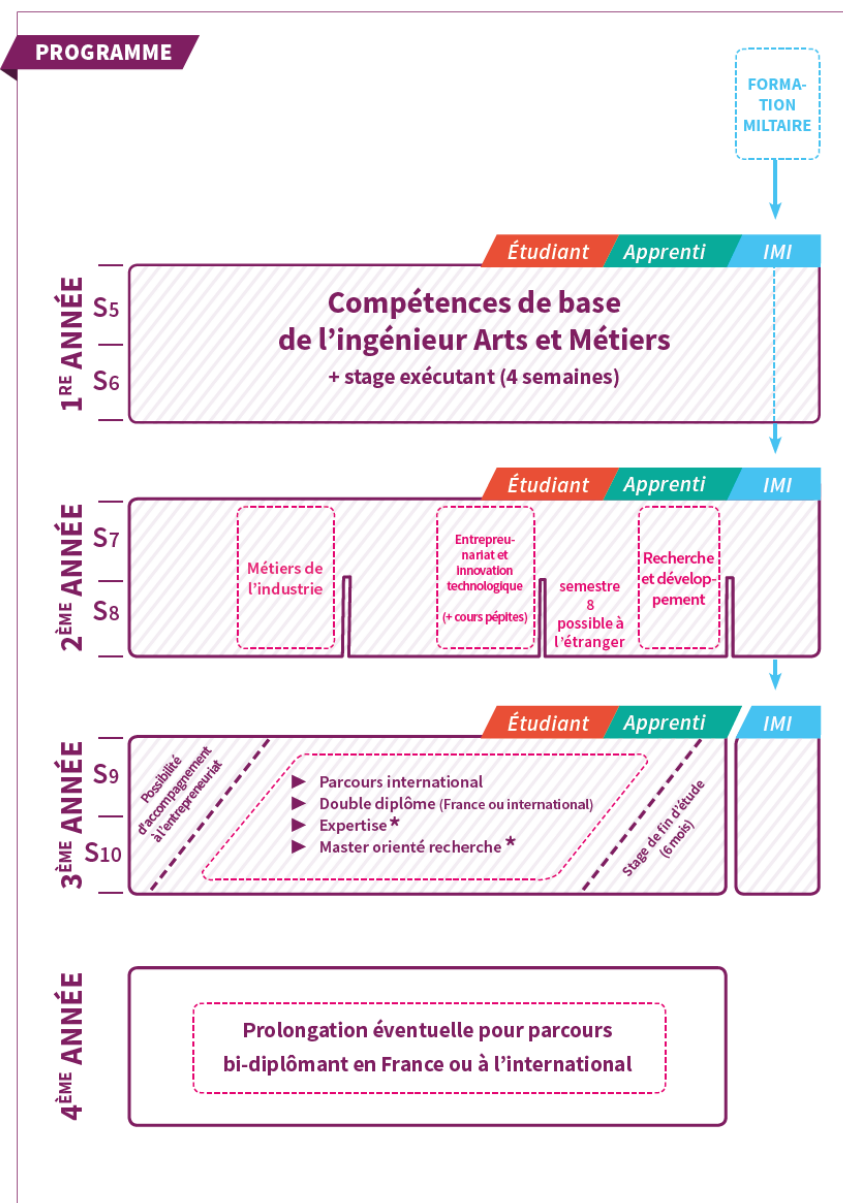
PROGRAMME

FORMATION MILTAIRE

Étudiant Apprenti IMI

1RE ANNÉE
S5
S6

Compétences de base de l'ingénieur Arts et Métiers
+ stage exécutant (4 semaines)

Étudiant Apprenti IMI

2ÈME ANNÉE
S7
S8

Métiers de l'industrie

Entrepreunariat et innovation technologique
(+ cours pépites)

semestre 8 possible à l'étranger

Recherche et développement

Étudiant Apprenti IMI

3ÈME ANNÉE
S9
S10

Possibilité d'accompagnement à l'entrepreneuriat

► Parcours international
► Double diplôme (France ou international)
► Expertise *
► Master orienté recherche *

Stage de fin d'étude (6 mois)

4ÈME ANNÉE

Prolongation éventuelle pour parcours bi-diplômant en France ou à l'international